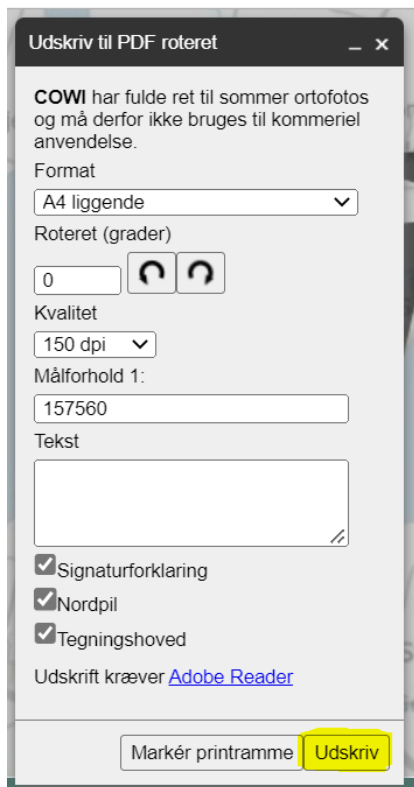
Udskriv til PDF roteret

_ ×

**COWI** har fulde ret til sommer ortofotos og må derfor ikke bruges til kommeriel anvendelse.

Format

A4 liggende

Roteret (grader)

0

Kvalitet

150 dpi

Målforhold 1:

157560

Tekst

Signaturforklaring

Nordpil

Tegningshoved

Udskrift kræver Adobe Reader

Markér printramme

Udskriv